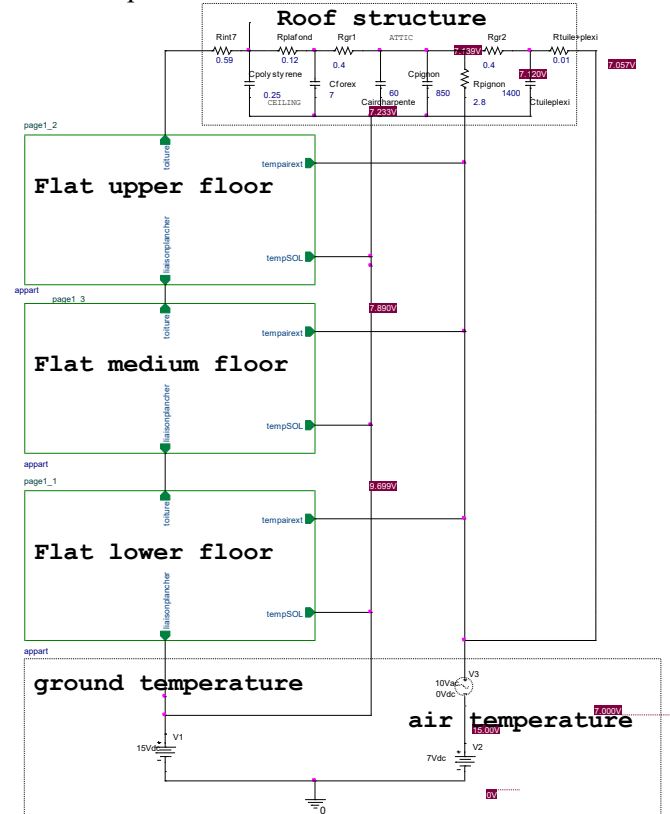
Roof structure

Rint7
0.59
Rplafond
0.12
Rgr1
0.4
ATTIC
7.139V
Rgr2
0.4
Rtuileplexi
0.01
7.057V
Cpolystyrene
0.25
CEILING
Cforex
7
Cairdharpente
60
7.233V
Cpignon
850
Rpignon
2.8
7.120V
1400
Ctuileplexi

page1_2
toiture
tempairext
Flat upper floor
liaisonplancher
tempSOL
appart

page1_3
toiture
7.890V
tempairext
Flat medium floor
liaisonplancher
tempSOL
appart

page1_1
toiture
9.699V
tempairext
Flat lower floor
liaisonplancher
tempSOL
appart

ground temperature
V3
10Vac
0Vdc
air temperature
7.000V
15.00V
V1
15Vdc
V2
7Vdc
0V
0